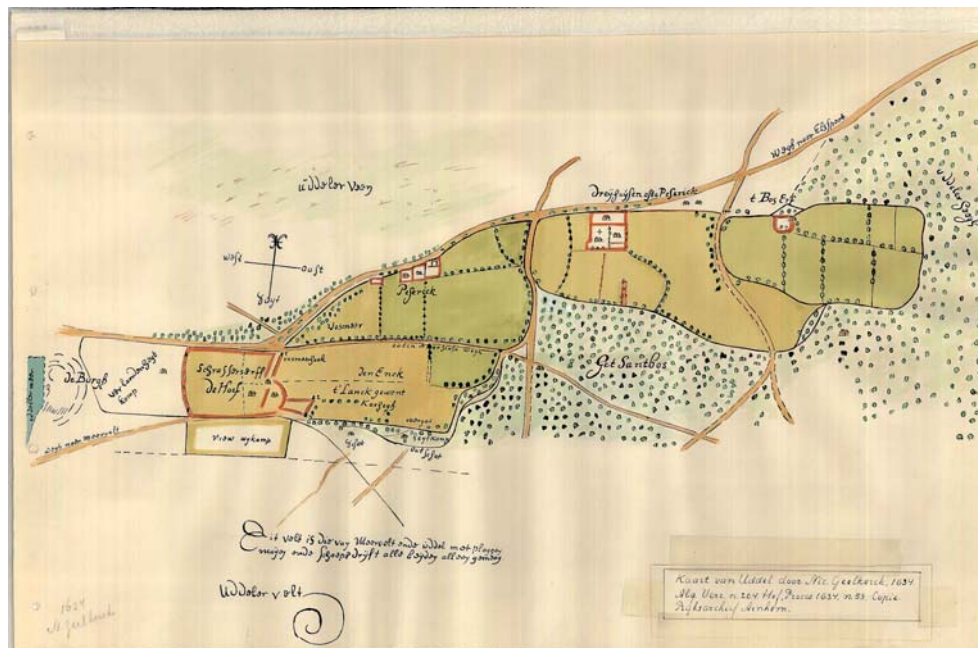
Uddeler Veen

Wegh naer Elspeet

Dreyschysen ofte Pesserick

t Bos Erf

Uddeler Heyde

West
Oost
Zuyt

Pesserick

Vasmaer

Peermanshoek

Den Enck

t Lanck gewent

Het Santbos

de Burgh

Schrasserstorff de Hoef

Vrouw wykamp

Wegh naer Meervelt

Dit velt is daer van Meervelt ende Uddel met ploegen maeyen ende schaepe dryft alle beyden all een gemeen

Uddeler velt

1634
N. Geelkerck

Kaart van Uddel door Nic. Geelkerck 1634
Alg. Verz. n. 264 Hof Proces 1634. n. 83. Copie.
Rijksarchief Arnhem.